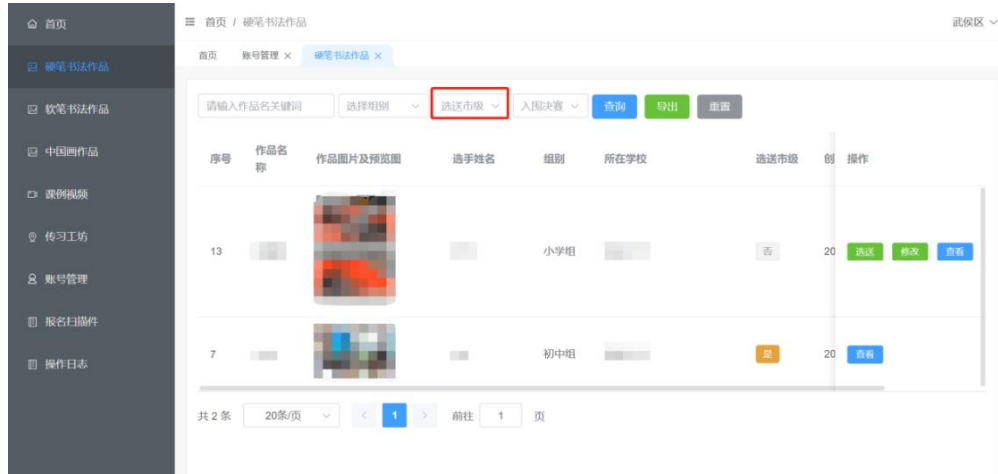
首页
硬笔书法作品
软笔书法作品
中国画作品
课例视频
传习工坊
账号管理
报名扫描件
操作日志

≡ 首页 / 硬笔书法作品
武侯区

首页 账号管理 × 硬笔书法作品 ×

请输入作品名关键词 选择组别 选送市级 入围决赛 查询 导出 重置

| 序号 | 作品名称 | 作品图片及预览图 | 选手姓名 | 组别 | 所在学校 | 选送市级 | 创 | 操作 |
|---|---|---|---|---|---|---|---|---|
| 13 | | | | 小学组 | | 否 | 20 | 选送 修改 查看 |
| 7 | | | | 初中组 | | 是 | 20 | 查看 |

共 2 条 20条/页 < 1 > 前往 1 页